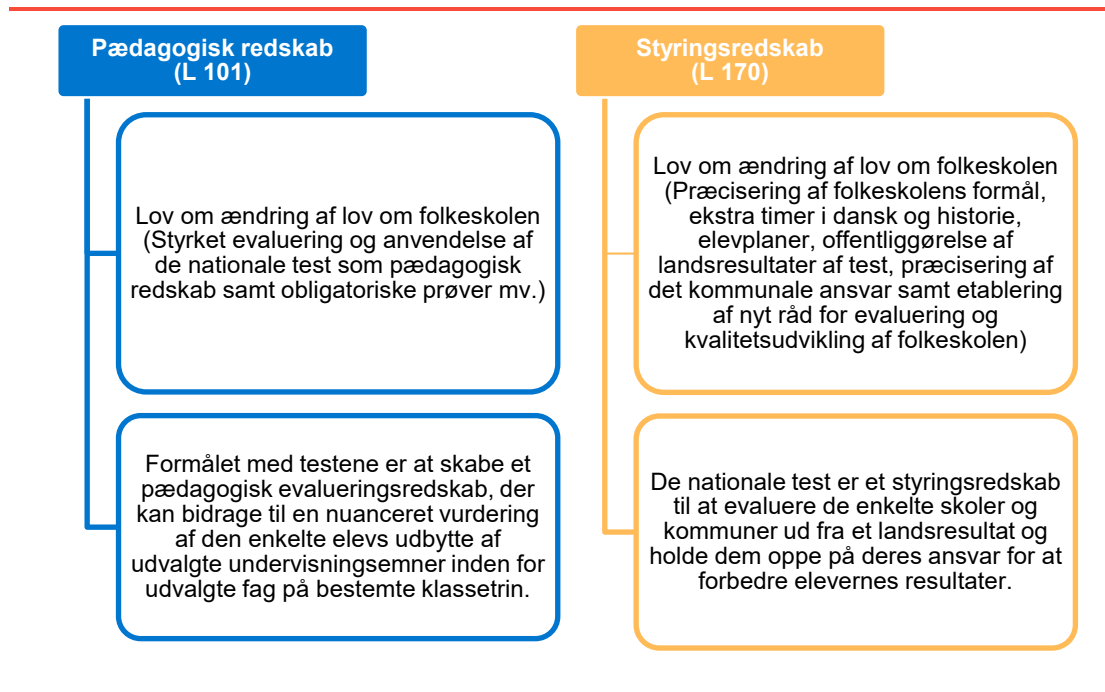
Pædagogisk redskab
(L 101)

Lov om ændring af lov om folkeskolen (Styrket evaluering og anvendelse af de nationale test som pædagogisk redskab samt obligatoriske prøver mv.)

Formålet med testene er at skabe et pædagogisk evalueringsredskab, der kan bidrage til en nuanceret vurdering af den enkelte elevs udbytte af udvalgte undervisningsemner inden for udvalgte fag på bestemte klassetrin.

Styringsredskab
(L 170)

Lov om ændring af lov om folkeskolen (Præcisering af folkeskolens formål, ekstra timer i dansk og historie, elevplaner, offentliggørelse af landsresultater af test, præcisering af det kommunale ansvar samt etablering af nyt råd for evaluering og kvalitetsudvikling af folkeskolen)

De nationale test er et styringsredskab til at evaluere de enkelte skoler og kommuner ud fra et landsresultat og holde dem oppe på deres ansvar for at forbedre elevernes resultater.